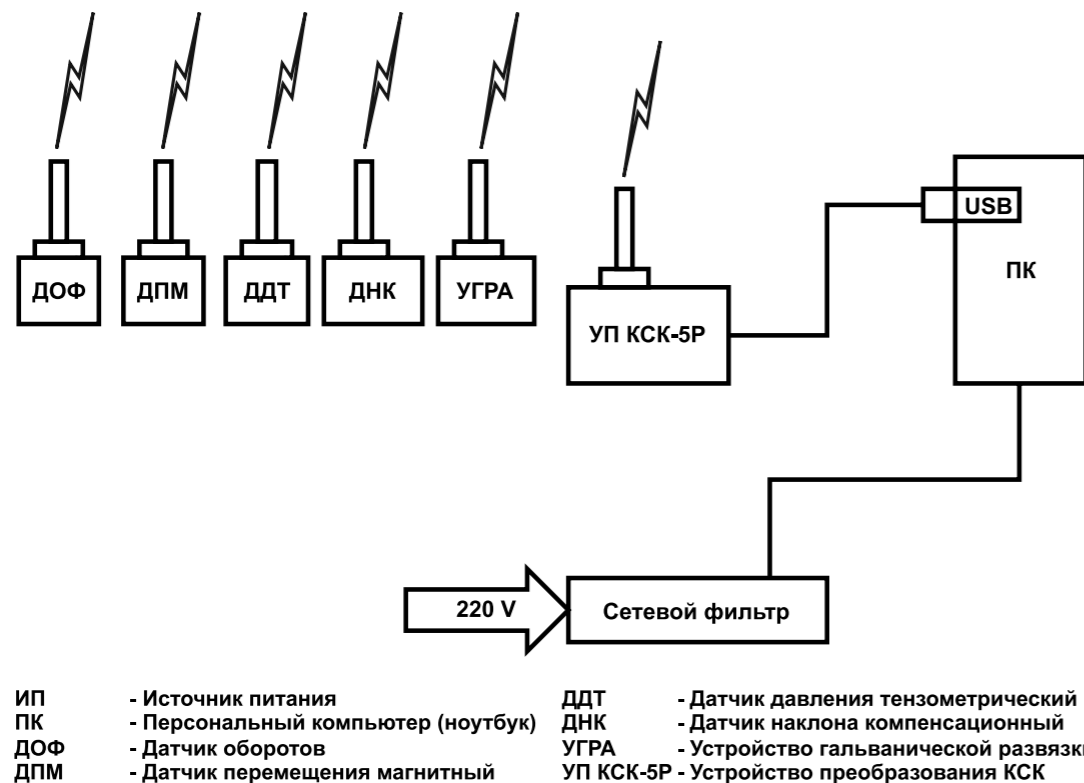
USB

ПК

ДОФ

ДПМ

ДДТ

ДНК

УГРА

УП КСК-5Р

220 V

Сетевой фильтр

ИП - Источник питания
ПК - Персональный компьютер (ноутбук)
ДОФ - Датчик оборотов
ДПМ - Датчик перемещения магнитный

ДДТ - Датчик давления тензометрический
ДНК - Датчик наклона компенсационный
УГРА - Устройство гальванической развязки
УП КСК-5Р - Устройство преобразования КСК